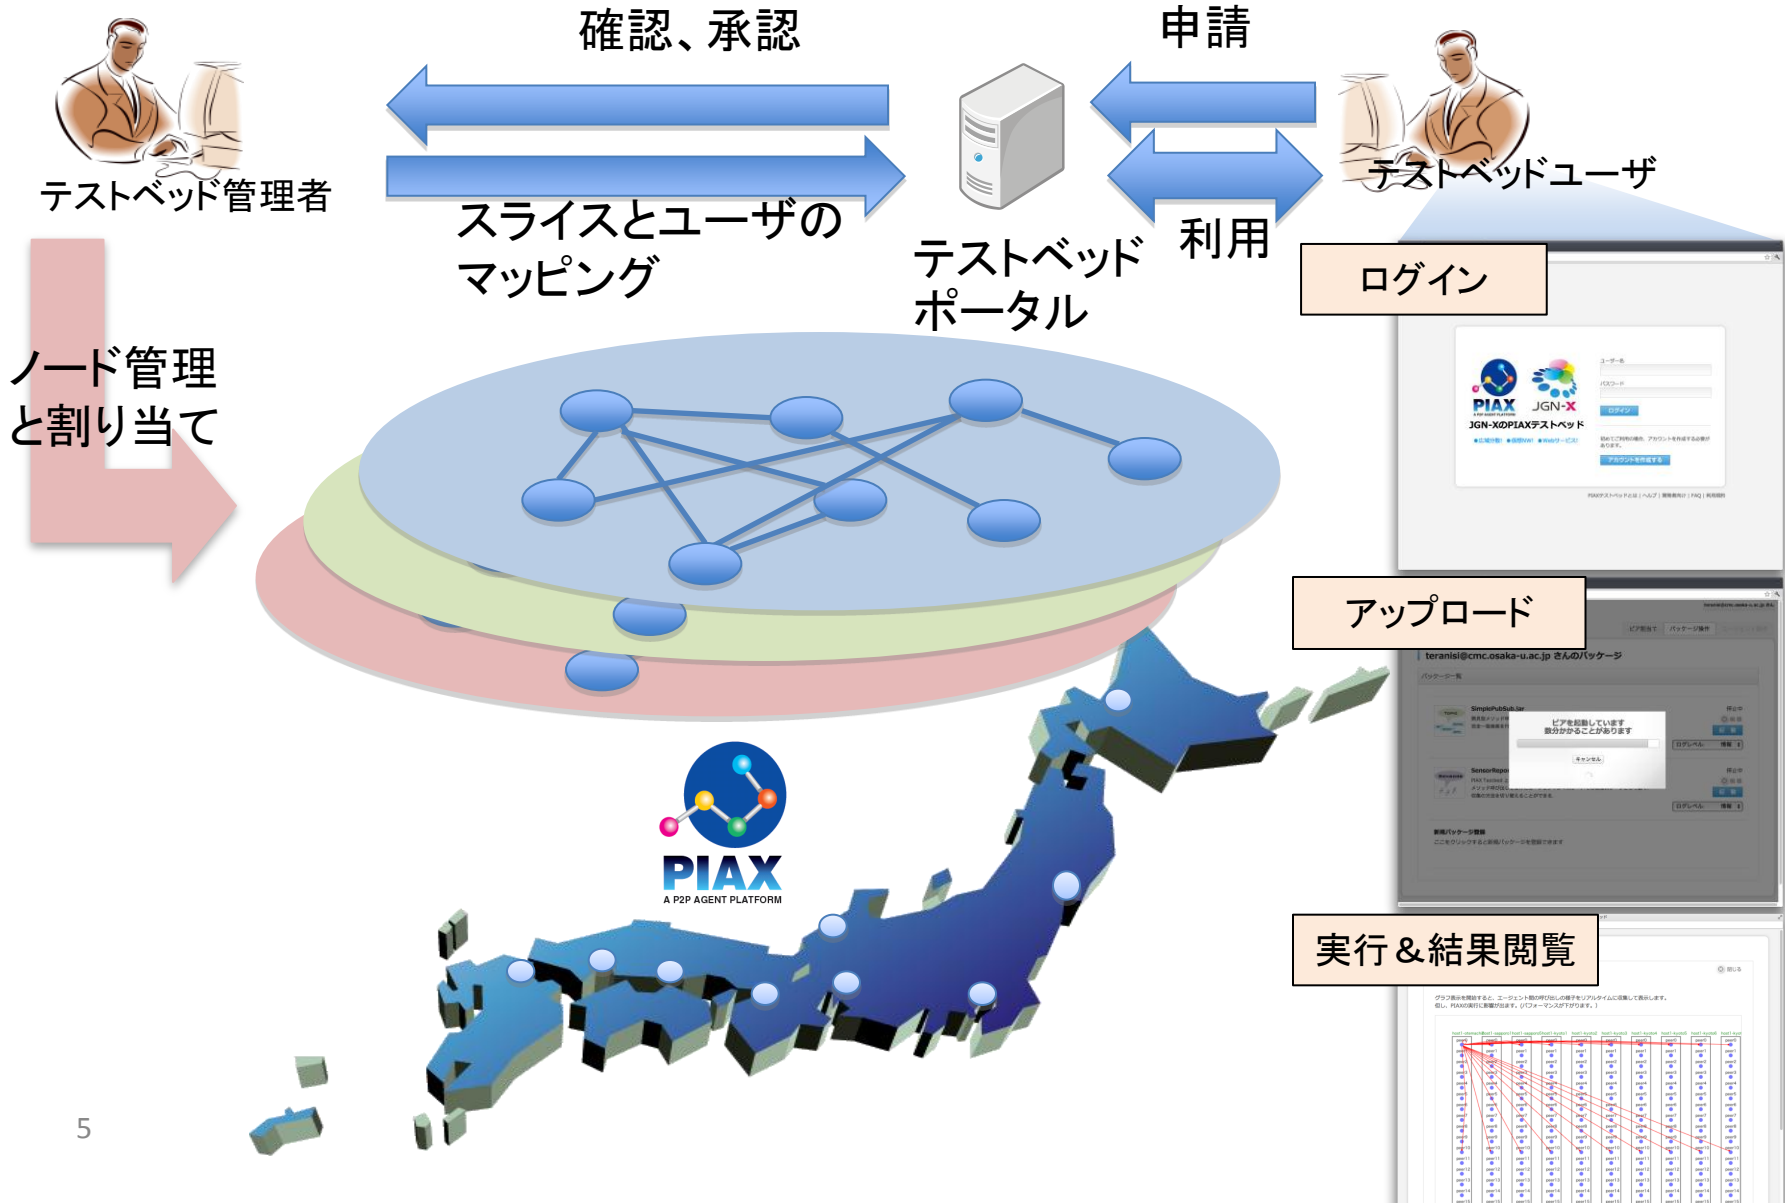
確認、承認

申請

テストベッド管理者

スライスとユーザの
マッピング

テストベッド
ポータル

利用

テストベッドユーザ

ノード管理
と割り当て

ログイン

PIAX
JGN-X
JGN-XのPIAXテストベッド

アップロード

teranisi@cmc.osaka-u.ac.jp さんのパッケージ

SimplePubSub.jar

ピアを起動しています
数分かかることがあります

キャンセル

SensorRepo

新規パッケージ登録

実行＆結果閲覧

PIAX
A P2P AGENT PLATFORM

5